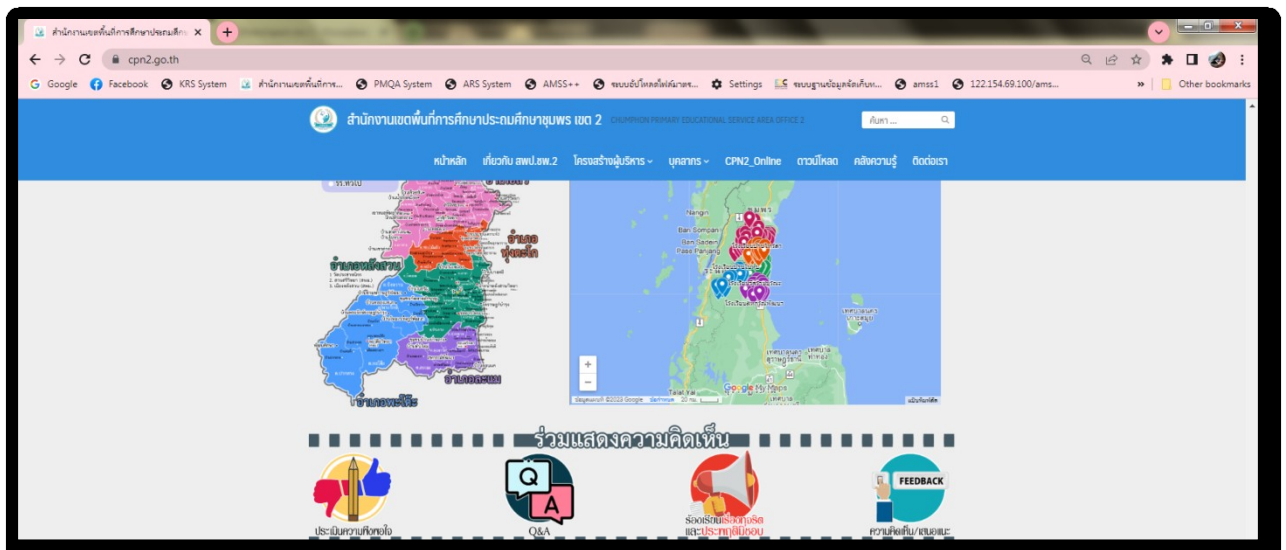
สำนักงานเขตพื้นที่การศึกษาประถมศึก ×

cpn2.go.th

Google Facebook KRS System สำนักงานเขตพื้นที่การ... PMQA System ARS System AMSS++ ระบบอัปโหลดไฟล์เอกสาร... Settings ระบบฐานข้อมูลจัดเก็บห... amss1 122.154.69.100/ams... » Other bookmarks

สำนักงานเขตพื้นที่การศึกษาประถมศึกษาชุมพร เขต 2 CHUMPHON PRIMARY EDUCATIONAL SERVICE AREA OFFICE 2

ค้นหา ...

หน้าหลัก เกี่ยวกับ สพป.ชพ.2 โครงสร้างผู้บริหาร บุคลากร CPN2_Online ดาวน์โหลด คลังความรู้ ติดต่อเรา

อำเภอพะโต๊ะ

อำเภอทุ่งตะโก

อำเภอหลังสวน

อำเภอละแม

อำเภอพะโต๊ะ

Nangin

Ban Sompan

Ban Sadein

Pase Panyang

+

−

Google My Maps

ข้อมูลแผนที่ ©2023 Google

ร่วมแสดงความคิดเห็น

ประเมินความพึงพอใจ

Q&A

ร้องเรียนเรื่องทุจริตและประพฤติมิชอบ

FEEDBACK

ความคิดเห็น/เสนอแนะ